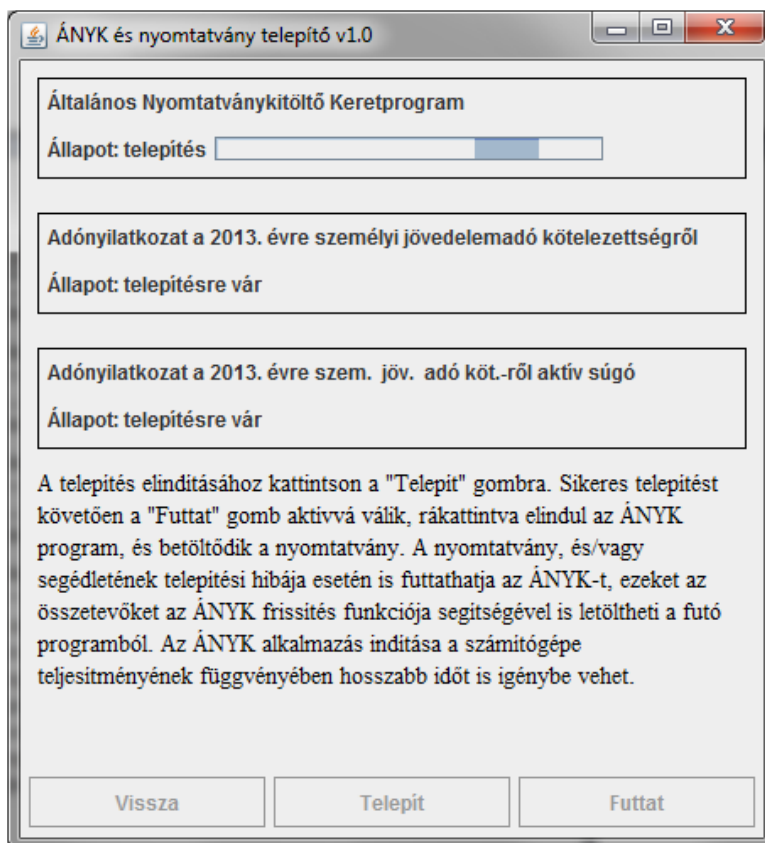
ÁNYK és nyomtatvány telepítő v1.0

Általános Nyomtatványkitöltő Keretprogram

Állapot: telepítés

Adónyilatkozat a 2013. évre személyi jövedelemadó kötelezettségről

Állapot: telepítésre vár

Adónyilatkozat a 2013. évre szem. jöv. adó köt.-ről aktív súgó

Állapot: telepítésre vár

A telepítés elindításához kattintson a "Telepít" gombra. Sikeres telepítést követően a "Futtat" gomb aktivvá válik, rákattintva elindul az ÁNYK program, és betöltődik a nyomtatvány. A nyomtatvány, és/vagy segédletének telepítési hibája esetén is futtathatja az ÁNYK-t, ezeket az összetevőket az ÁNYK frissítés funkciója segítségével is letöltheti a futó programból. Az ÁNYK alkalmazás indítása a számítógépe teljesítményének függvényében hosszabb időt is igénybe vehet.

Vissza

Telepít

Futtat